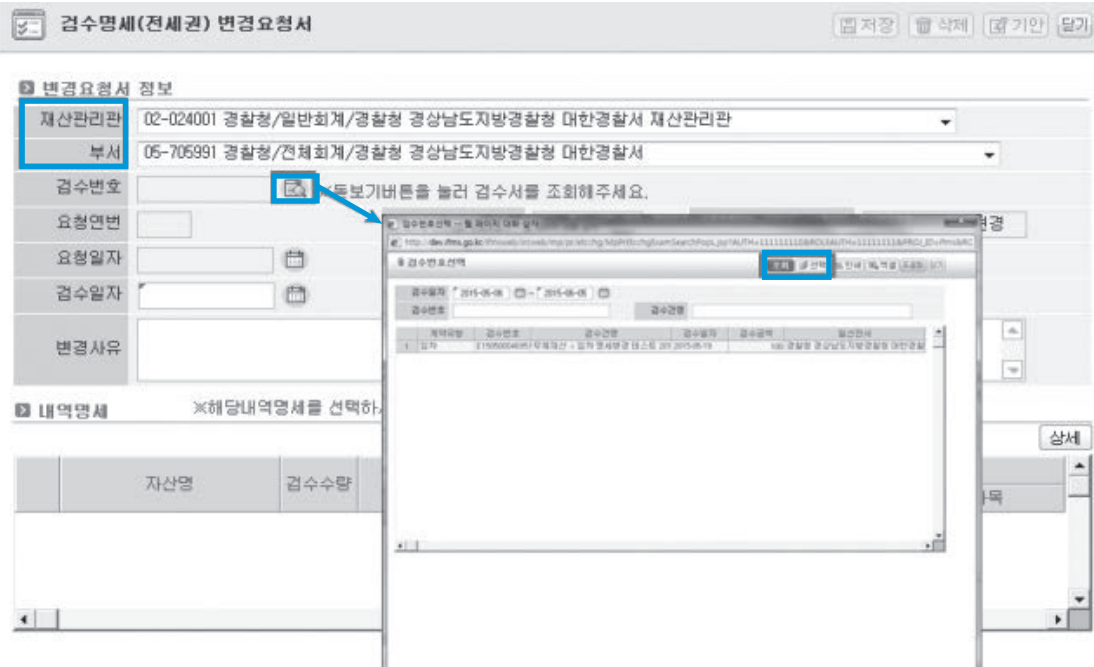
검수명세(전세권) 변경요청서

저장 삭제 기안 닫기

변경요청서 정보

재산관리관 02-024001 경찰청/일반회계/경찰청 경상남도지방경찰청 대한경찰서 재산관리관

부서 05-705991 경찰청/전체회계/경찰청 경상남도지방경찰청 대한경찰서

검수번호 돋보기버튼을 눌러 검수서를 조회해주세요.

요청연번

요청일자

검수일자

변경사유

내역명세 ※해당내역명세를 선택하

상세

자산명 검수수량

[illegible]

검수번호선택

조회 선택 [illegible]

검수일자 2015-05-06 ~ 2015-06-05

검수번호 검수건명

| 계약유형 | 검수번호 | 검수건명 | 검수일자 | 검수금액 | 일선관서 |
|---|---|---|---|---|---|
| 1 임차 | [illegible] | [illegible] | 2015-05-19 | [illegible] | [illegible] |

변경

목